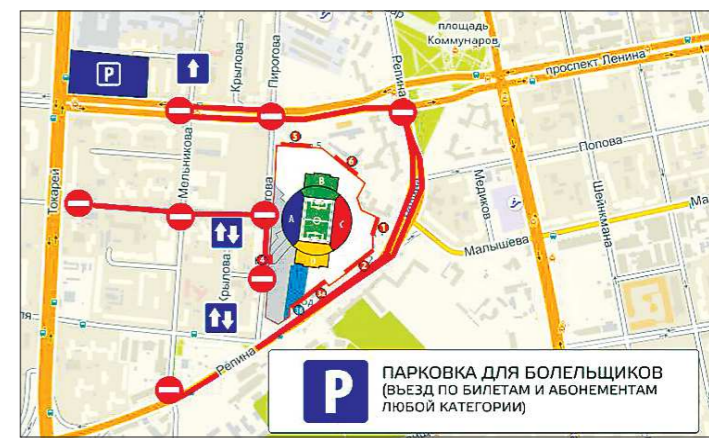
площадь Коммунаров

проспект Ленина

P

Крылова

Пирогова

Репина

Токарей

Мельникова

Крылова

Попова

Медиков

Шейнкмана

Малышева

Репина

A

B

C

D

1

2

3

4

5

6

P

ПАРКОВКА ДЛЯ БОЛЕЛЬЩИКОВ
(ВЪЕЗД ПО БИЛЕТАМ И АБОНЕМЕНТАМ ЛЮБОЙ КАТЕГОРИИ)